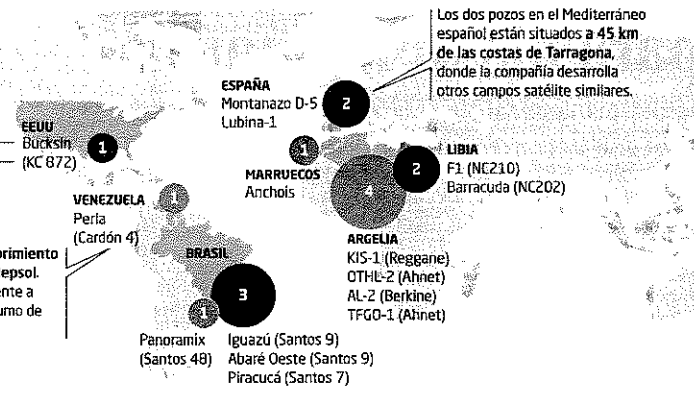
Los dos pozos en el Mediterráneo español están situados a 45 km de las costas de Tarragona, donde la compañía desarrolla otros campos satélite similares.

ESPAÑA
Montanazo D-5
Lubina-1

2

EEUU
Bucksin
(KC 872)

1

1

MARRUECOS
Anchois

LIBIA
F1 (NC210)
Barracuda (NC202)

2

4

VENEZUELA
Perla
(Cardón 4)

1

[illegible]brimiento
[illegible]epsol.
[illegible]ente a
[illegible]umo de

BRASIL

3

1

ARGELIA
KIS-1 (Reggane)
OTHL-2 (Ahnet)
AL-2 (Berkine)
TFGO-1 (Ahnet)

Panoramix
(Santos 48)

Iguazú (Santos 9)
Abaré Oeste (Santos 9)
Piracucá (Santos 7)